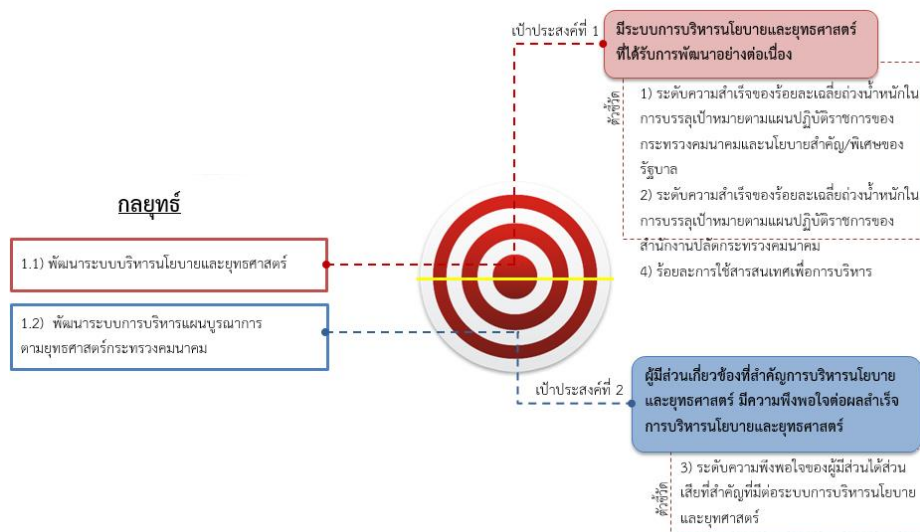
เป้าประสงค์ที่ 1

มีระบบการบริหารนโยบายและยุทธศาสตร์ที่ได้รับการพัฒนาอย่างต่อเนื่อง

ตัวชี้วัด

1) ระดับความสำเร็จของร้อยละเฉลี่ยถ่วงน้ำหนักในการบรรลุเป้าหมายตามแผนปฏิบัติราชการของกระทรวงคมนาคมและนโยบายสำคัญ/พิเศษของรัฐบาล

2) ระดับความสำเร็จของร้อยละเฉลี่ยถ่วงน้ำหนักในการบรรลุเป้าหมายตามแผนปฏิบัติราชการของสำนักงานปลัดกระทรวงคมนาคม

4) ร้อยละการใช้สารสนเทศเพื่อการบริหาร

กลยุทธ์

1.1) พัฒนาระบบบริหารนโยบายและยุทธศาสตร์

1.2) พัฒนาระบบการบริหารแผนบูรณาการตามยุทธศาสตร์กระทรวงคมนาคม

เป้าประสงค์ที่ 2

ผู้มีส่วนเกี่ยวข้องที่สำคัญการบริหารนโยบายและยุทธศาสตร์ มีความพึงพอใจต่อผลสำเร็จการบริหารนโยบายและยุทธศาสตร์

ตัวชี้วัด

3) ระดับความพึงพอใจของผู้มีส่วนได้ส่วนเสียที่สำคัญที่มีต่อระบบการบริหารนโยบายและยุทธศาสตร์